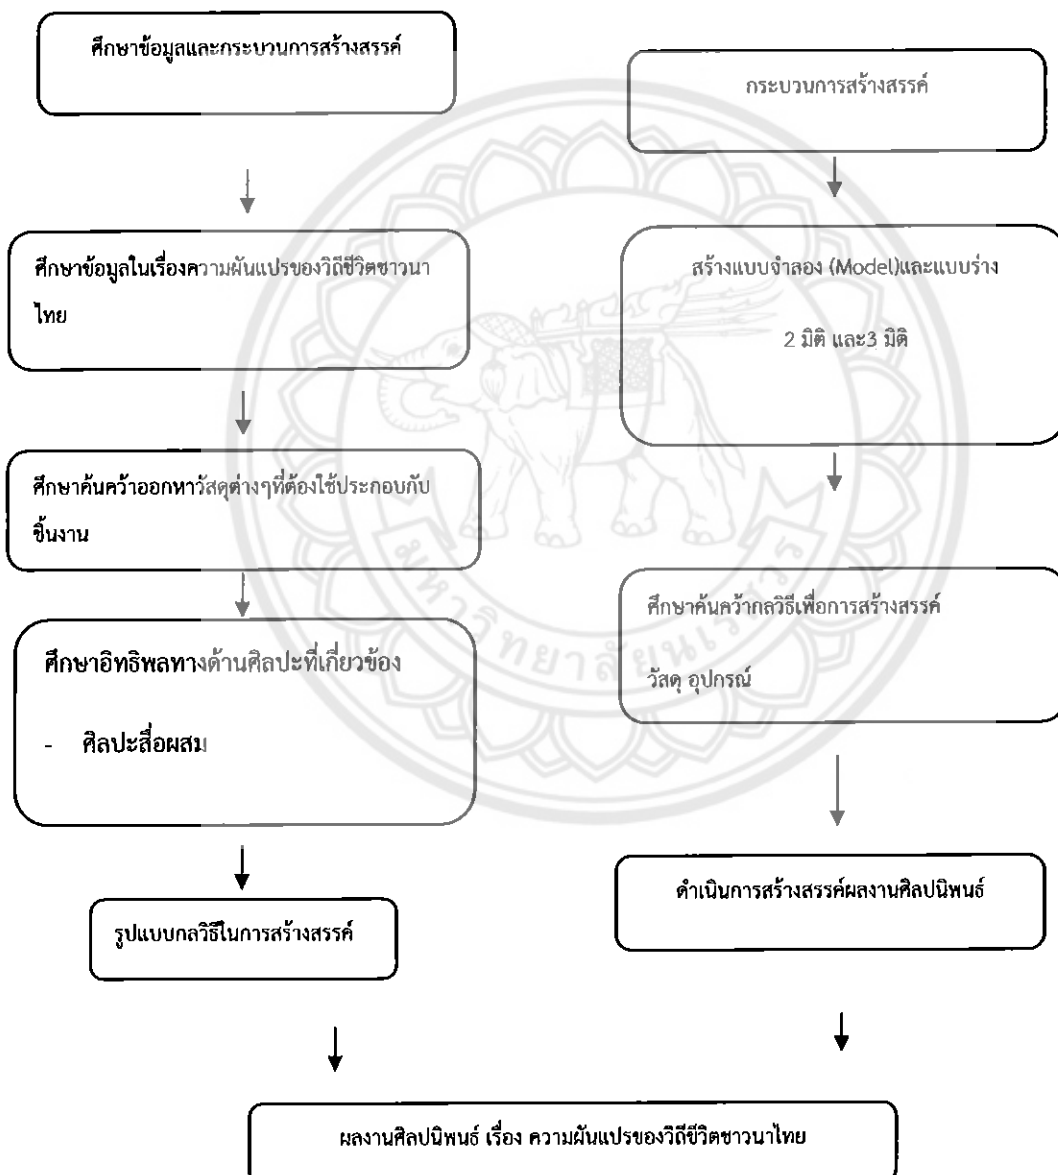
ศึกษาข้อมูลและกระบวนการสร้างสรรค์

ศึกษาข้อมูลในเรื่องความผันแปรของวิถีชีวิตชาวนาไทย

ศึกษาค้นคว้าออกหาวัสดุต่างๆที่ต้องใช้ประกอบกับชิ้นงาน

ศึกษาอิทธิพลทางด้านศิลปะที่เกี่ยวข้อง

- ศิลปะสื่อผสม

รูปแบบกลวิธีในการสร้างสรรค์

กระบวนการสร้างสรรค์

สร้างแบบจำลอง (Model)และแบบร่าง 2 มิติ และ3 มิติ

ศึกษาค้นคว้ากลวิธีเพื่อการสร้างสรรค์ วัสดุ อุปกรณ์

ดำเนินการสร้างสรรค์ผลงานศิลปนิพนธ์

ผลงานศิลปนิพนธ์ เรื่อง ความผันแปรของวิถีชีวิตชาวนาไทย